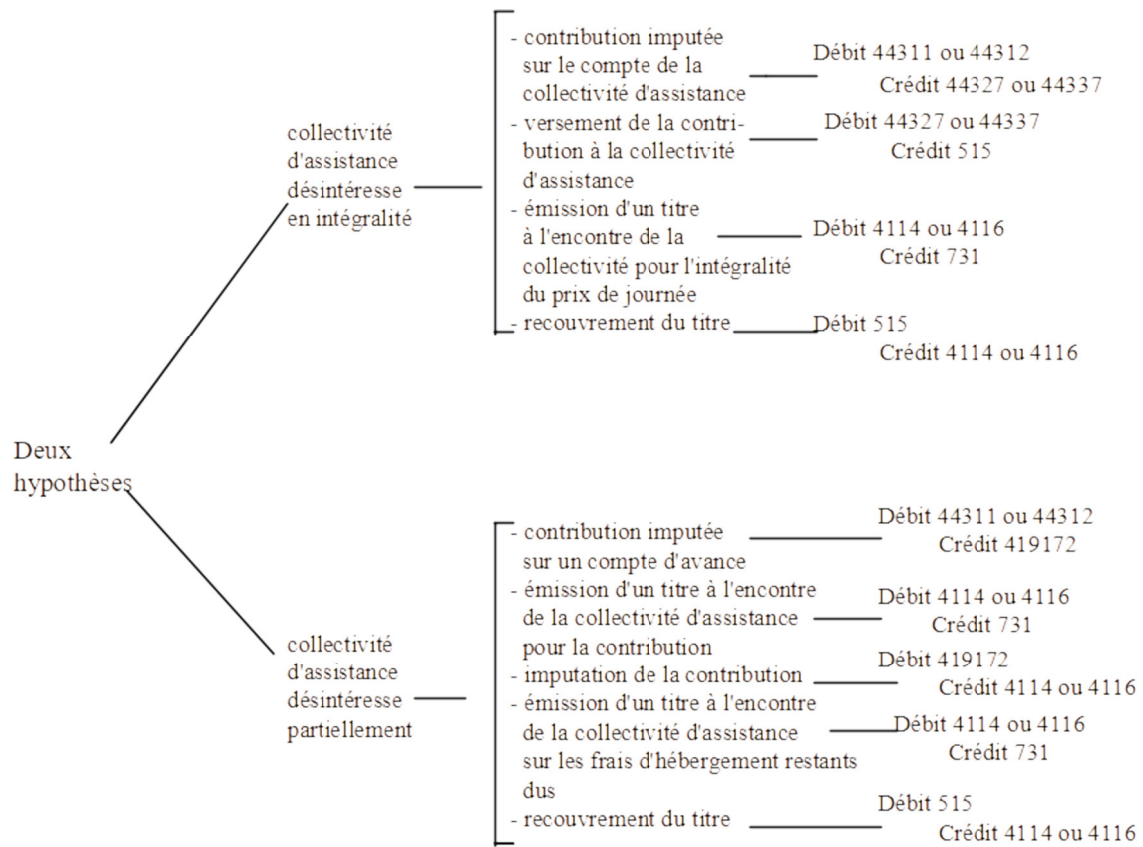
Deux hypothèses

collectivité d'assistance désintéresse en intégralité

- contribution imputée sur le compte de la collectivité d'assistance
Débit 44311 ou 44312
Crédit 44327 ou 44337

- versement de la contribution à la collectivité d'assistance
Débit 44327 ou 44337
Crédit 515

- émission d'un titre à l'encontre de la collectivité pour l'intégralité du prix de journée
Débit 4114 ou 4116
Crédit 731

- recouvrement du titre
Débit 515
Crédit 4114 ou 4116

collectivité d'assistance désintéresse partiellement

- contribution imputée sur un compte d'avance
Débit 44311 ou 44312
Crédit 419172

- émission d'un titre à l'encontre de la collectivité d'assistance pour la contribution
Débit 4114 ou 4116
Crédit 731

- imputation de la contribution
Débit 419172
Crédit 4114 ou 4116

- émission d'un titre à l'encontre de la collectivité d'assistance sur les frais d'hébergement restants dus
Débit 4114 ou 4116
Crédit 731

- recouvrement du titre
Débit 515
Crédit 4114 ou 4116